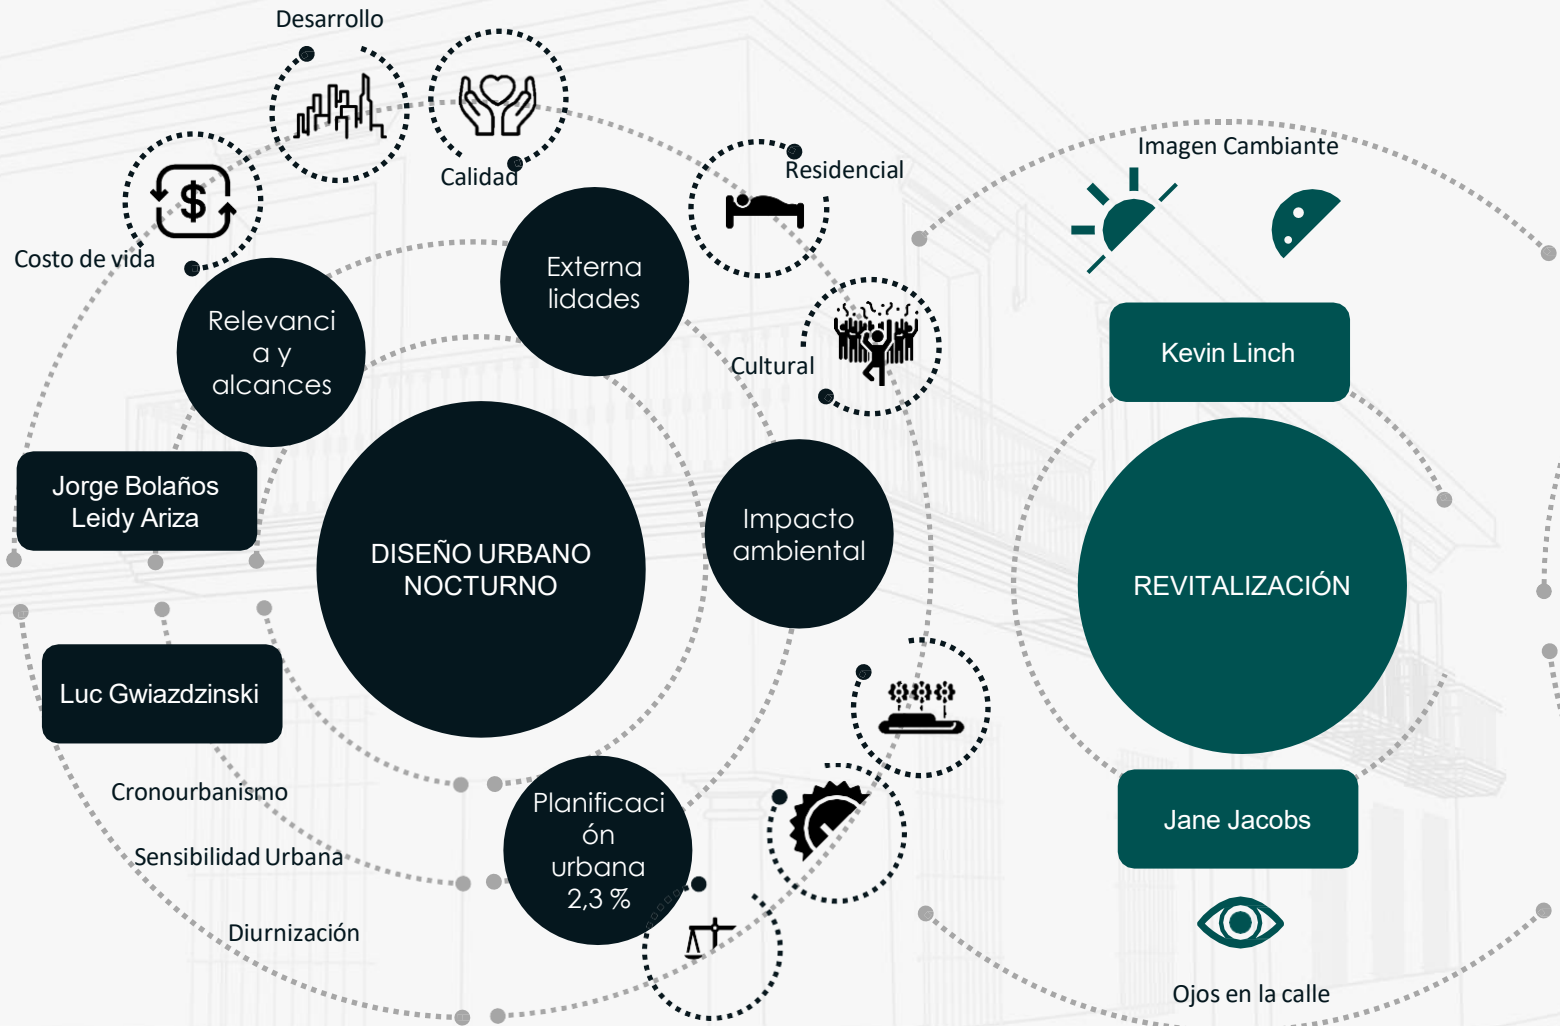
Desarrollo

Calidad

Costo de vida

Residencial

Imagen Cambiante

Externa lidades

Relevanci a y alcances

Cultural

Kevin Linch

Jorge Bolaños
Leidy Ariza

DISEÑO URBANO NOCTURNO

Impacto ambiental

REVITALIZACIÓN

Luc Gwiazdzinski

Cronourbanismo

Sensibilidad Urbana

Diurnización

Planificaci ón urbana 2,3 %

Jane Jacobs

Ojos en la calle